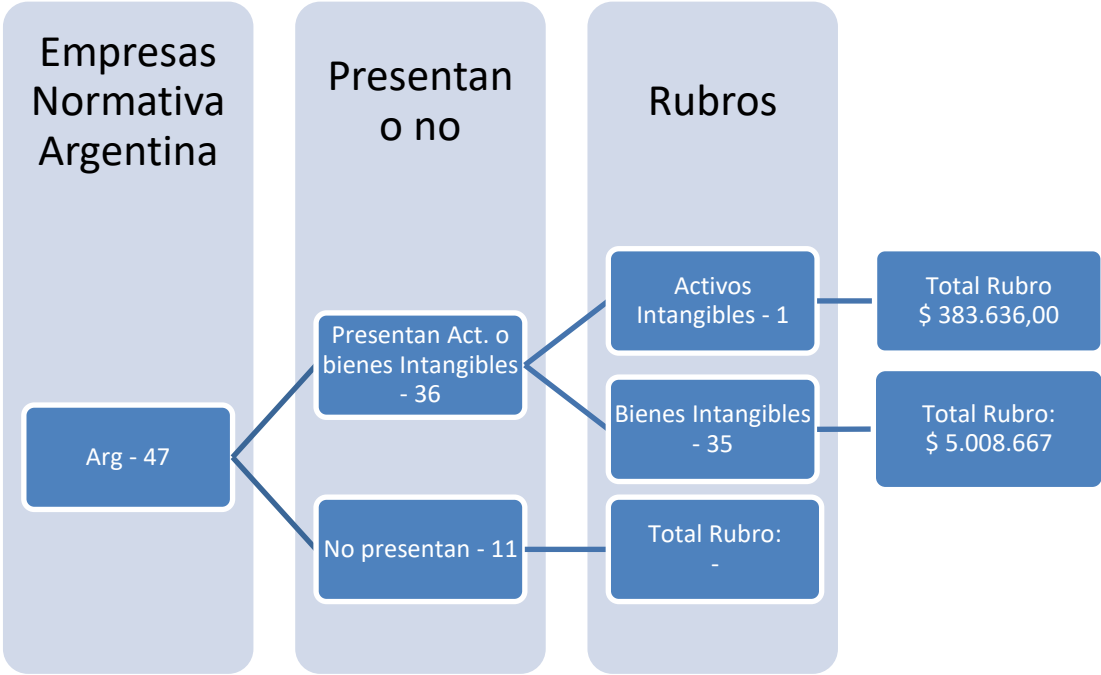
Empresas Normativa Argentina

Presentan o no

Rubros

Arg - 47

Presentan Act. o bienes Intangibles - 36

No presentan - 11

Activos Intangibles - 1

Bienes Intangibles - 35

Total Rubro: -

Total Rubro $ 383.636,00

Total Rubro: $ 5.008.667